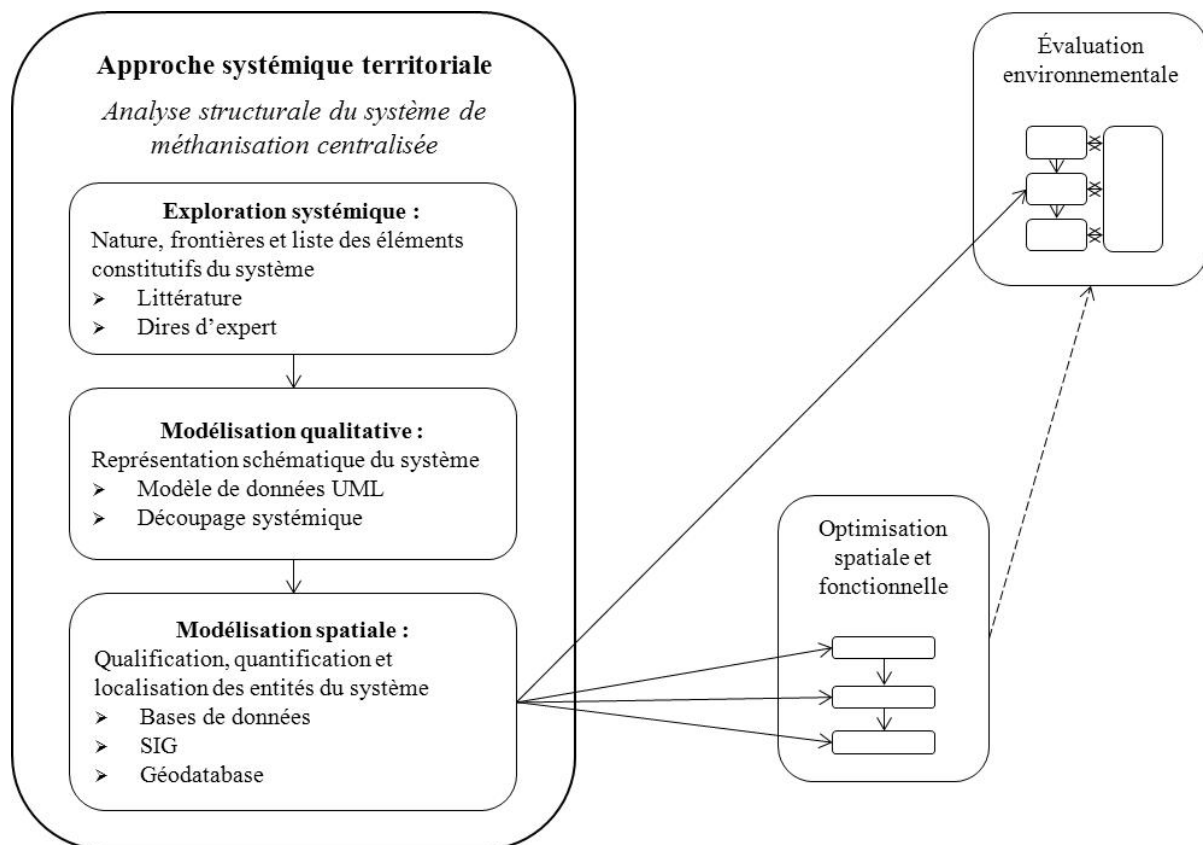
Approche systémique territoriale

Analyse structurale du système de méthanisation centralisée

Exploration systémique :
Nature, frontières et liste des éléments constitutifs du système
➢ Littérature
➢ Dires d'expert

Modélisation qualitative :
Représentation schématique du système
➢ Modèle de données UML
➢ Découpage systémique

Modélisation spatiale :
Qualification, quantification et localisation des entités du système
➢ Bases de données
➢ SIG
➢ Géodatabase

Évaluation environnementale

Optimisation spatiale et fonctionnelle